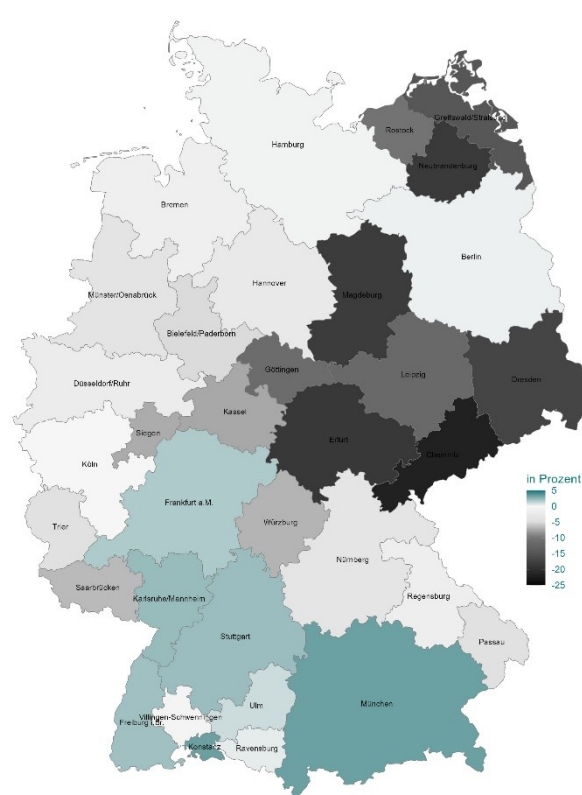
Hamburg

Rostock

Greifswald/Stralsund

Neubrandenburg

Bremen

Berlin

Hannover

Münster/Osnabrück

Magdeburg

Bielefeld/Paderborn

Göttingen

Leipzig

Dresden

Düsseldorf/Ruhr

Kassel

Siegen

Erfurt

Chemnitz

Köln

Frankfurt a. M.

Trier

Würzburg

Nürnberg

Saarbrücken

Karlsruhe/Mannheim

Regensburg

Stuttgart

Passau

Ulm

München

Villingen-Schwenningen

Freiburg i. Br.

Konstanz

Ravensburg

in Prozent
5
0
-5
-10
-15
-20
-25